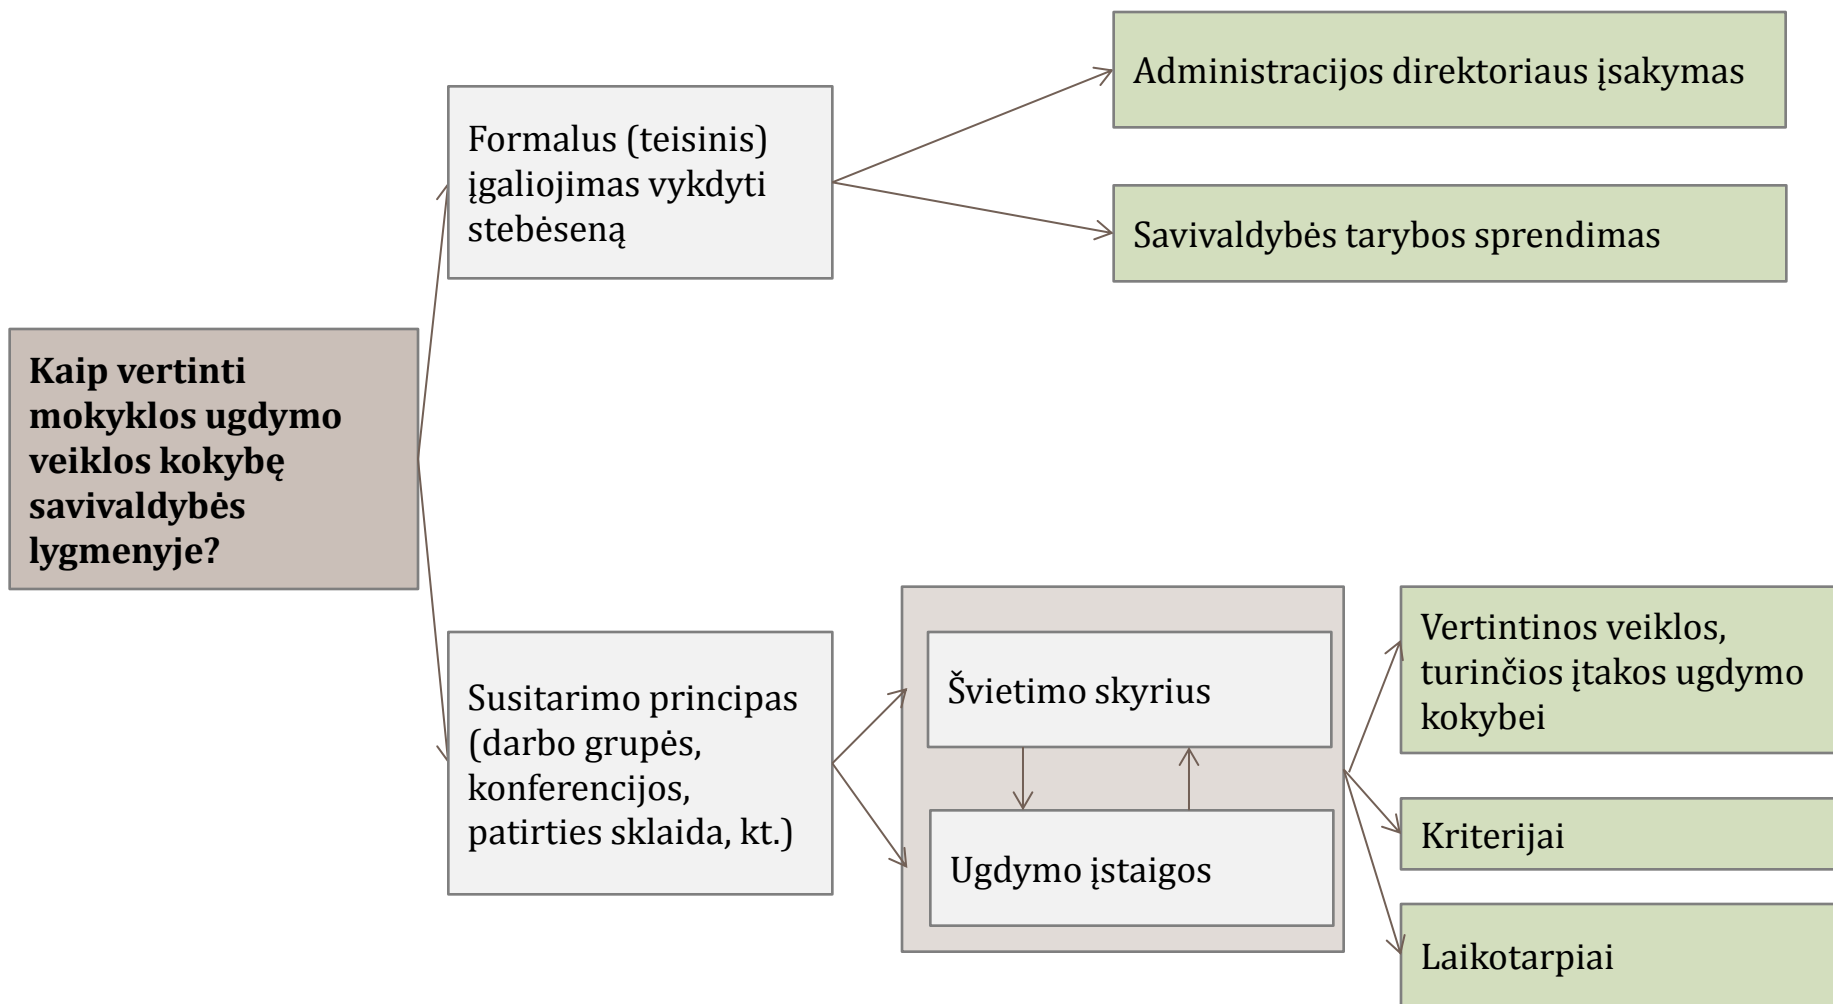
**Kaip vertinti mokyklos ugdymo veiklos kokybę savivaldybės lygmenyje?**

Formalus (teisinis) įgaliojimas vykdyti stebėseną

Administracijos direktoriaus įsakymas

Savivaldybės tarybos sprendimas

Susitarimo principas (darbo grupės, konferencijos, patirties sklaida, kt.)

Švietimo skyrius

Ugdymo įstaigos

Vertintinos veiklos, turinčios įtakos ugdymo kokybei

Kriterijai

Laikotarpiai